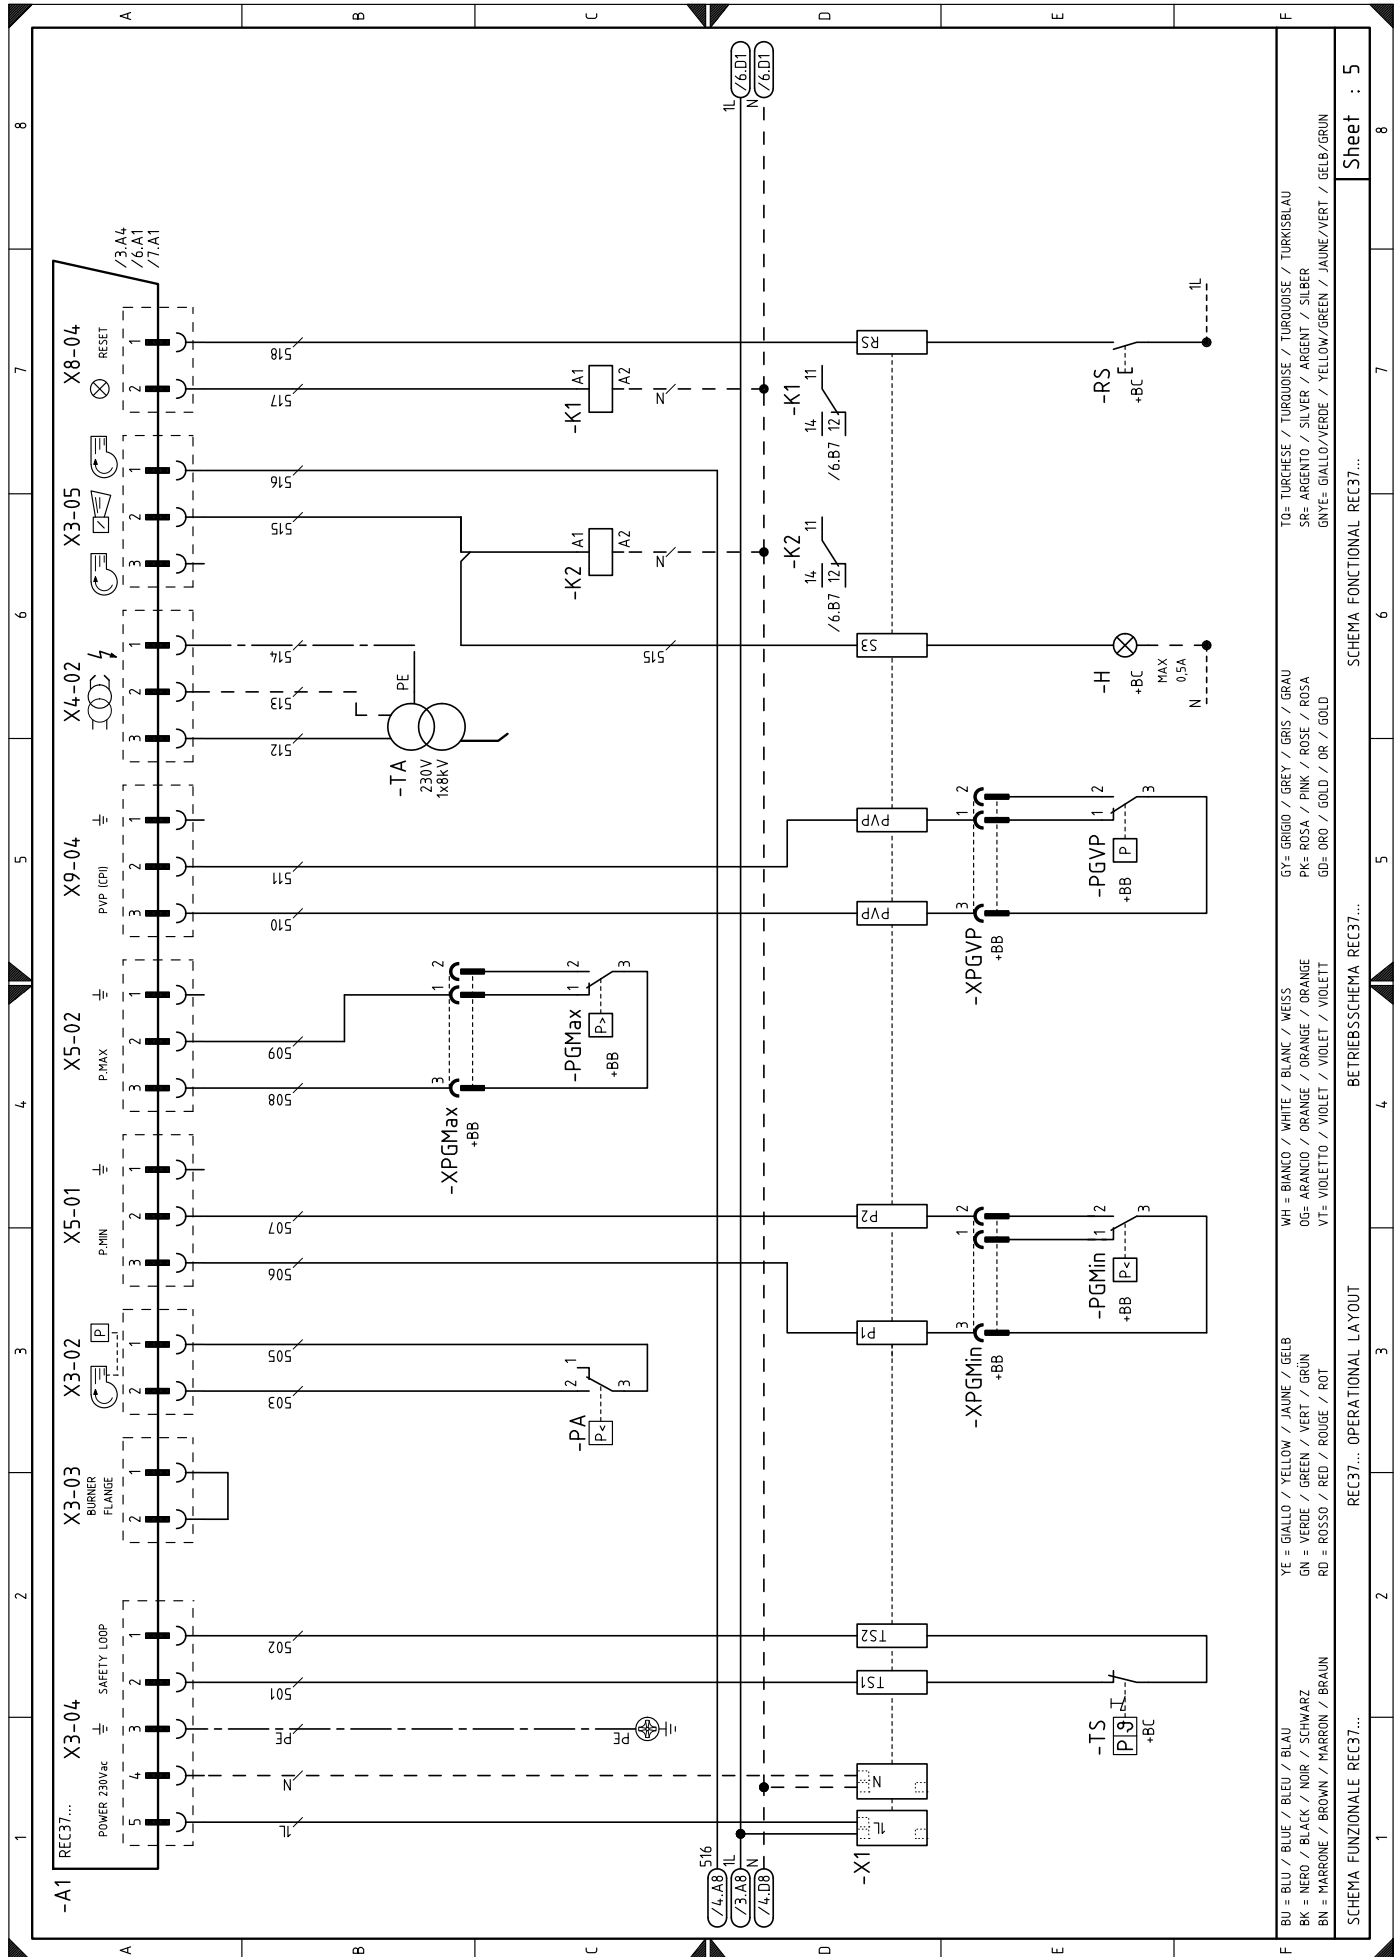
A B C D E F

8 7 6 5 4 3 2 1

/6.D1 /6.D1
1L N

/3.A4
/6.A1
/7.A1

X8-04 RESET
1 2
518 517

-K1 A1 A2 N
-K1 11 14 12 /6.B7

RS
-RS +BC
1L

X3-05
1 2 3
516 515

-K2 A1 A2 N
-K2 11 14 12 /6.B7

X4-02
1 2 3
514 513 512
PE
-TA 230V 1x8kV

S3 515
-H +BC MAX 0,5A
N

X9-04 PVP (CPI)
1 2 3
511 510
PVP PVP
-PGVP P +BB
1 2 3
-XPGVP +BB

X5-02 P.MAX
1 2 3
509 508
-PGMax P> +BB
1 2 3
-XPGMax +BB

X5-01 P.MIN
1 2 3
507 506
P2 P1
-PGMin P< +BB
-XPGMin +BB

X3-02
P
1 2
505 503
-PA P<
1 2 3

X3-03 BURNER FLANGE
1 2

X3-04 SAFETY LOOP POWER 230Vac
1 2 3 4 5
502 501 PE N 1L
TS2 TS1
-TS +BC
PE
N 1L
-X1

-A1 REC37...

516 1L N
/4.A8 /3.A8 /4.D8

BU = BLU / BLUE / BLEU / BLAU
BK = NERO / BLACK / NOIR / SCHWARZ
BN = MARRONE / BROWN / MARRON / BRAUN

YE = GIALLO / YELLOW / JAUNE / GELB
GN = VERDE / GREEN / VERT / GRÜN
RD = ROSSO / RED / ROUGE / ROT

WH = BIANCO / WHITE / BLANC / WEISS
OG= ARANCIO / ORANGE / ORANGE / ORANGE
VT= VIOLETTO / VIOLET / VIOLET / VIOLETT

GY= GRIGIO / GREY / GRIS / GRAU
PK= ROSA / PINK / ROSE / ROSA
GD= ORO / GOLD / OR / GOLD

TQ= TURCHESE / TURQUOISE / TURQUOISE / TURKISBLAU
SR= ARGENTO / SILVER / ARGENT / SILBER
GNYE= GIALLO/VERDE / YELLOW/GREEN / JAUNE/VERT / GELB/GRUN

SCHEMA FUNZIONALE REC37... REC37... OPERATIONAL LAYOUT BETRIEBSSCHEMA REC37... SCHEMA FONCTIONAL REC37...

Sheet : 5